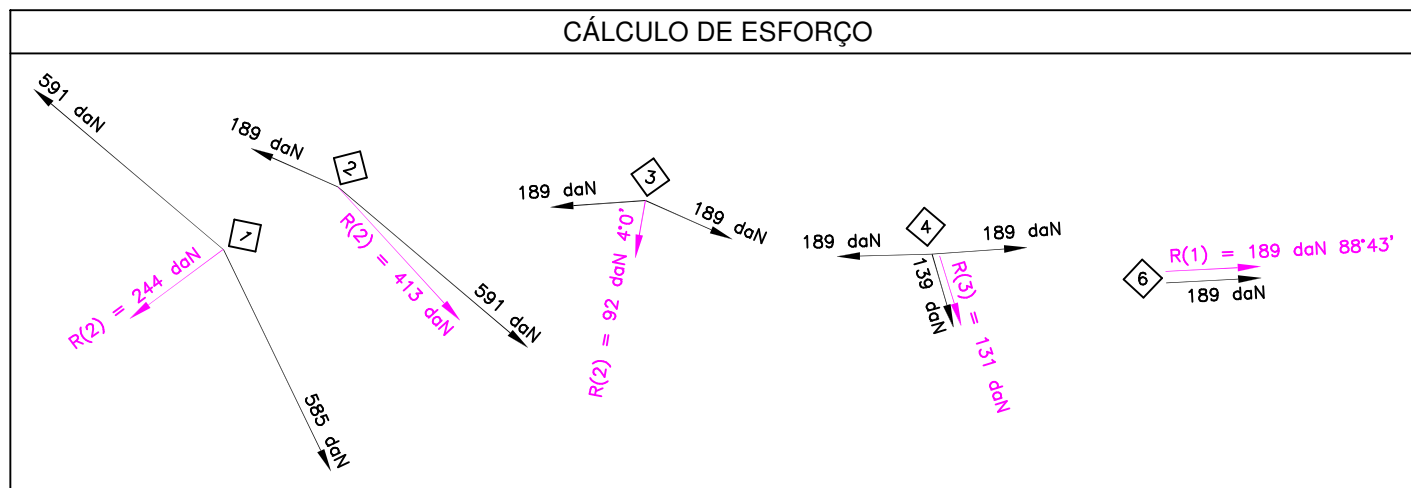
CÁLCULO DE ESFORÇO

591 daN

1

R(2) = 244 daN

585 daN

189 daN

2

R(2) = 413 daN

591 daN

189 daN

3

189 daN

R(2) = 92 daN 4°0'

189 daN

4

189 daN

139 daN

R(3) = 131 daN

6

R(1) = 189 daN 88°43'

189 daN